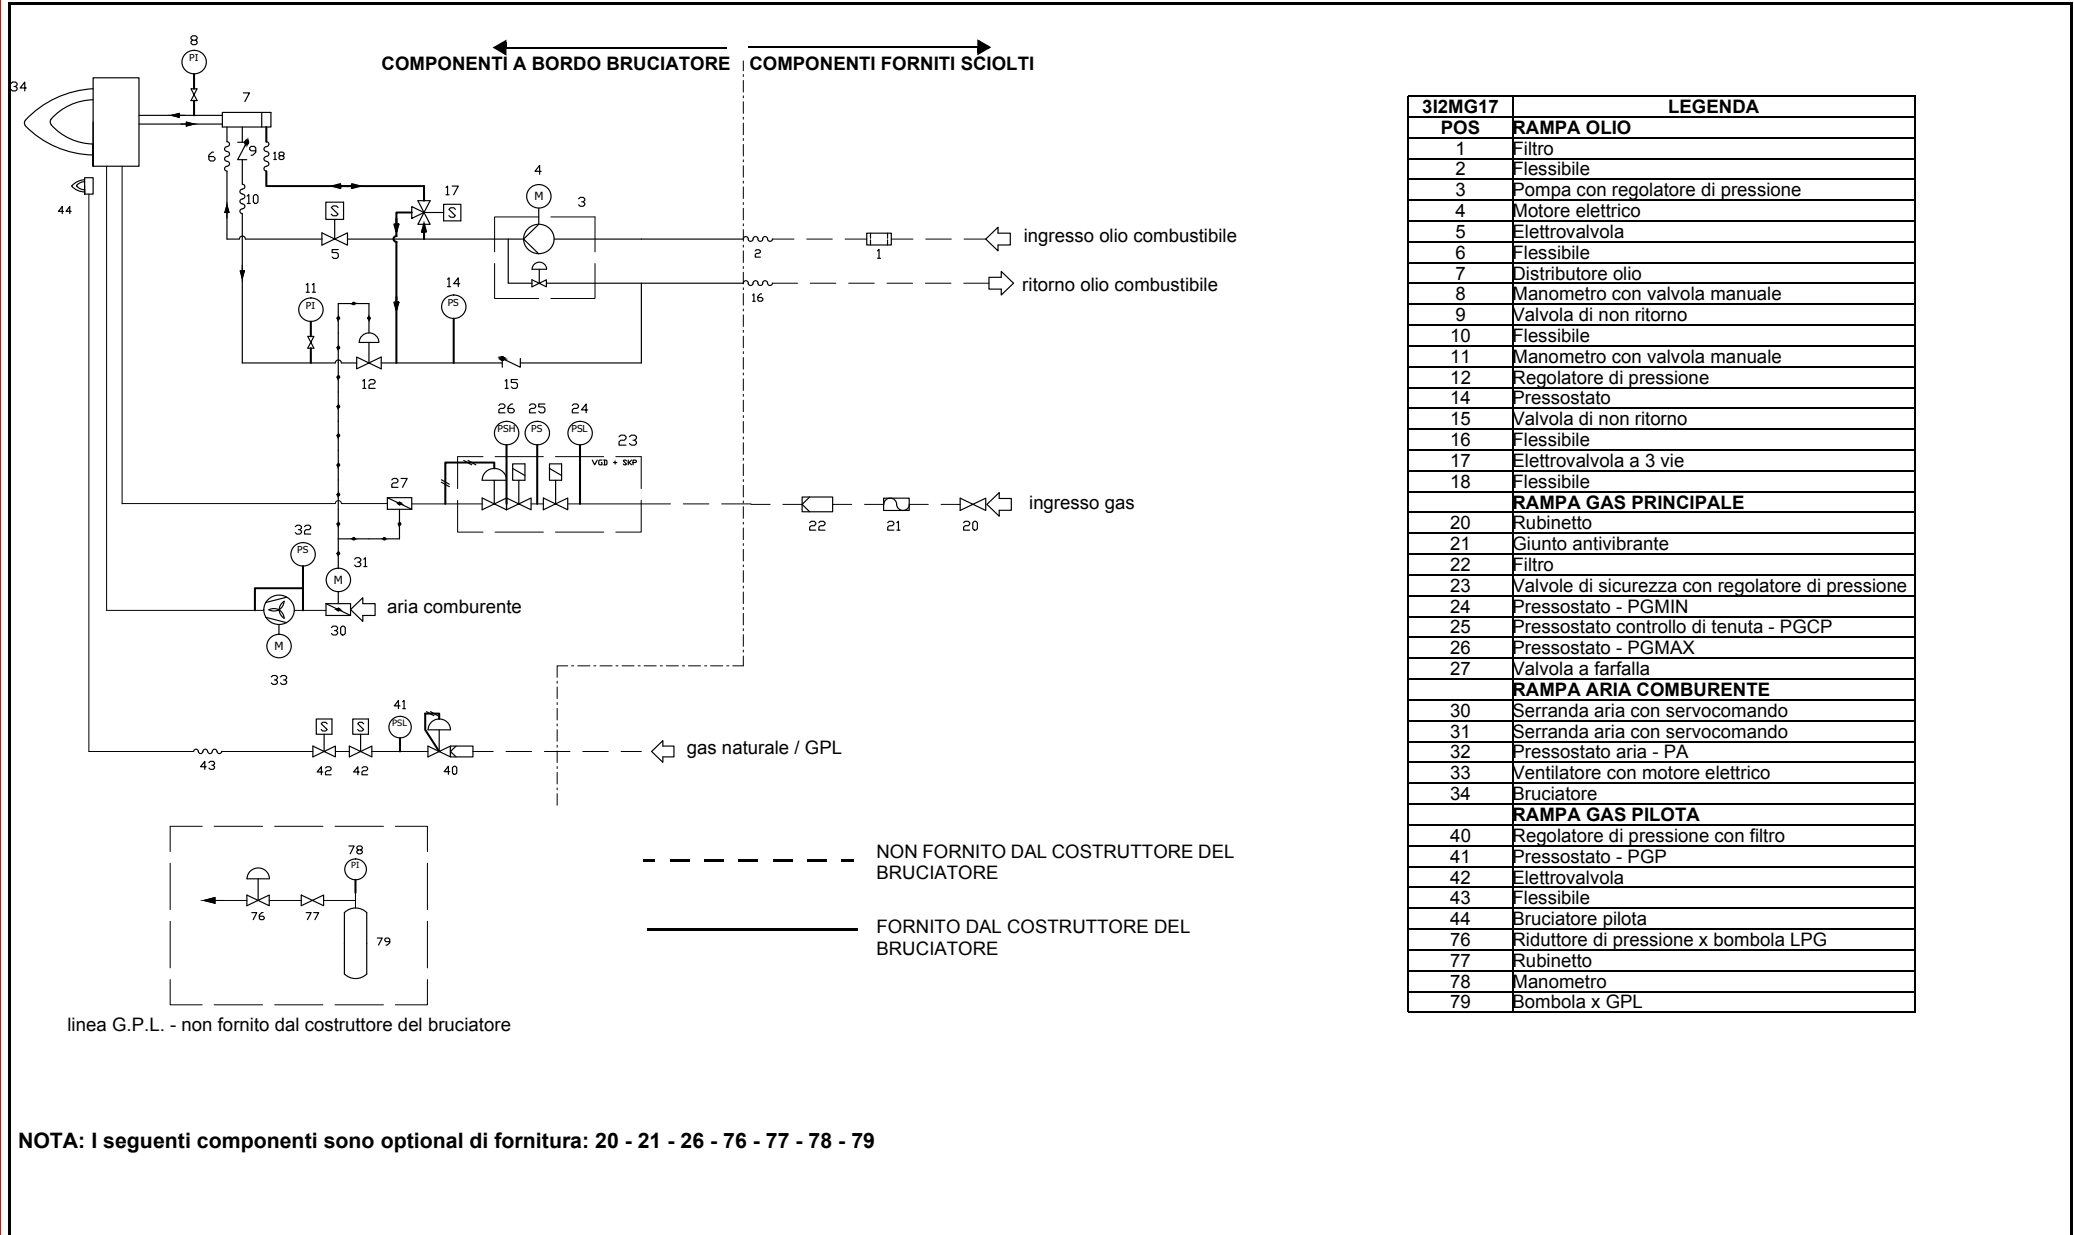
COMPONENTI A BORDO BRUCIATORE | COMPONENTI FORNITI SCIOLTI

8 PI
34
7
6 9 18
4 M 3
17 S
44
S
10
5
ingresso olio combustibile
2 1
ritorno olio combustibile
16
11 PI
14 PS
12
15
26 PSH 25 PS 24 PSL
23
VGD + SKP
27
ingresso gas
22 21 20
32 PS
31 M
aria comburente
30
M
33
41 PSL
S S
gas naturale / GPL
43 42 42 40

78 PI
76 77
79

linea G.P.L. - non fornito dal costruttore del bruciatore

NON FORNITO DAL COSTRUTTORE DEL BRUCIATORE

FORNITO DAL COSTRUTTORE DEL BRUCIATORE

| 3I2MG17 | LEGENDA |
|---|---|
| POS | RAMPA OLIO |
| 1 | Filtro |
| 2 | Flessibile |
| 3 | Pompa con regolatore di pressione |
| 4 | Motore elettrico |
| 5 | Elettrovalvola |
| 6 | Flessibile |
| 7 | Distributore olio |
| 8 | Manometro con valvola manuale |
| 9 | Valvola di non ritorno |
| 10 | Flessibile |
| 11 | Manometro con valvola manuale |
| 12 | Regolatore di pressione |
| 14 | Pressostato |
| 15 | Valvola di non ritorno |
| 16 | Flessibile |
| 17 | Elettrovalvola a 3 vie |
| 18 | Flessibile |
| | RAMPA GAS PRINCIPALE |
| 20 | Rubinetto |
| 21 | Giunto antivibrante |
| 22 | Filtro |
| 23 | Valvole di sicurezza con regolatore di pressione |
| 24 | Pressostato - PGMIN |
| 25 | Pressostato controllo di tenuta - PGCP |
| 26 | Pressostato - PGMAX |
| 27 | Valvola a farfalla |
| | RAMPA ARIA COMBURENTE |
| 30 | Serranda aria con servocomando |
| 31 | Serranda aria con servocomando |
| 32 | Pressostato aria - PA |
| 33 | Ventilatore con motore elettrico |
| 34 | Bruciatore |
| | RAMPA GAS PILOTA |
| 40 | Regolatore di pressione con filtro |
| 41 | Pressostato - PGP |
| 42 | Elettrovalvola |
| 43 | Flessibile |
| 44 | Bruciatore pilota |
| 76 | Riduttore di pressione x bombola LPG |
| 77 | Rubinetto |
| 78 | Manometro |
| 79 | Bombola x GPL |

NOTA: I seguenti componenti sono optional di fornitura: 20 - 21 - 26 - 76 - 77 - 78 - 79